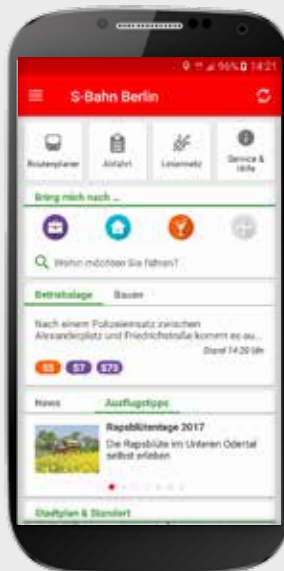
96% 14:21

S-Bahn Berlin

Routenplaner

Abfahrt

Liniennetz

Service & Hilfe

Bring mich nach ...

Wohin möchten Sie fahren?

Betriebslage

Bauen

Nach einem Polizeieinsatz zwischen Alexanderplatz und Friedrichstraße kommt es zu ...

Stand 14:20 Uhr

S5

S7

S75

News

Ausflugstipps

Rapsblütentage 2017

Die Rapsblüte im Unteren Odertal selbst erleben

Stadtplan & Standort